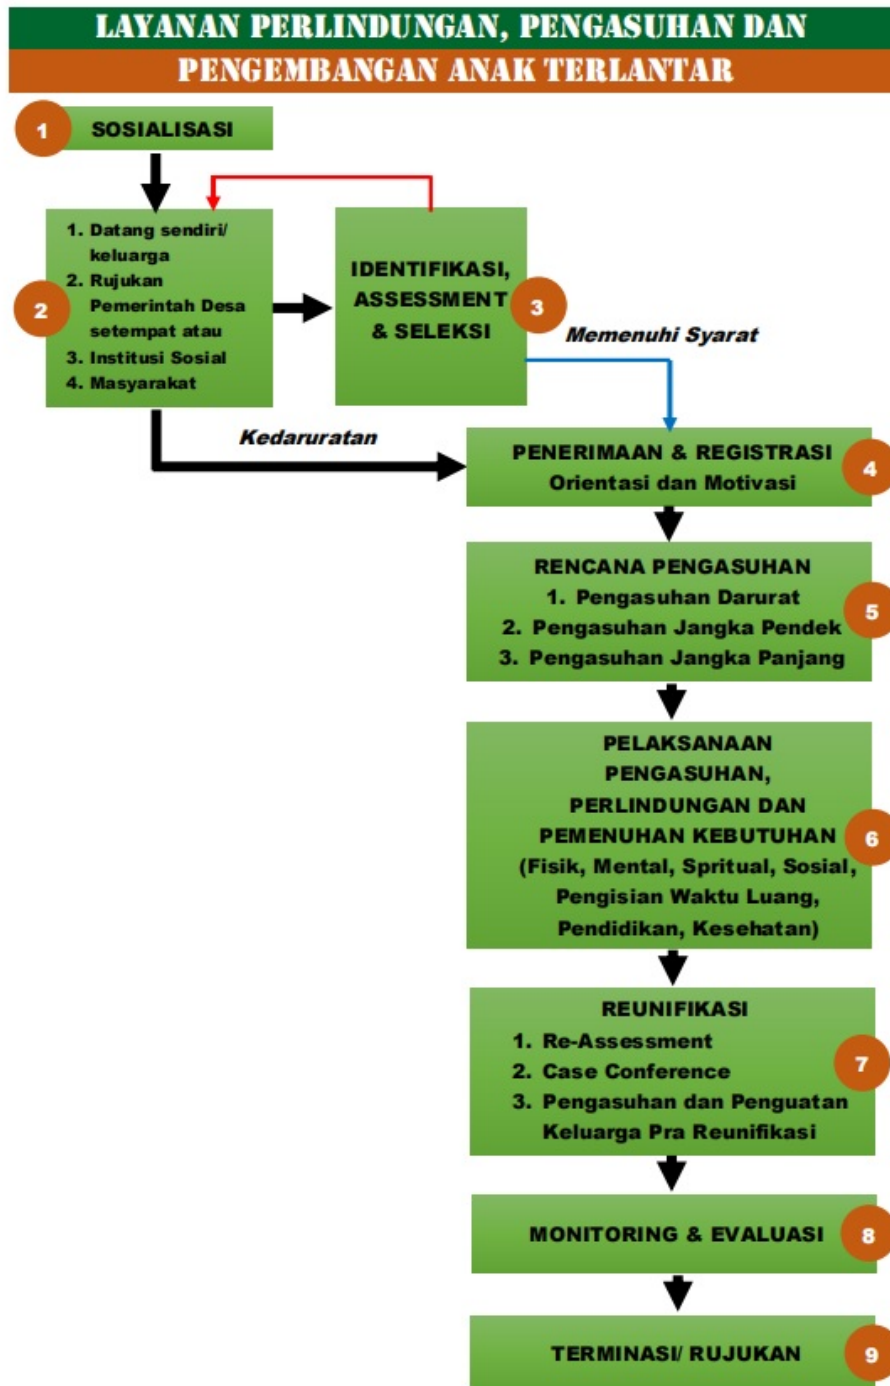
LAYANAN PERLINDUNGAN, PENGASUHAN DAN PENGEMBANGAN ANAK TERLANTAR

1 SOSIALISASI

2
1. Datang sendiri/ keluarga
2. Rujukan Pemerintah Desa setempat atau
3. Institusi Sosial
4. Masyarakat

IDENTIFIKASI, ASSESSMENT & SELEKSI 3

Memenuhi Syarat

Kedaruratan

PENERIMAAN & REGISTRASI
Orientasi dan Motivasi 4

RENCANA PENGASUHAN
1. Pengasuhan Darurat
2. Pengasuhan Jangka Pendek
3. Pengasuhan Jangka Panjang 5

PELAKSANAAN PENGASUHAN, PERLINDUNGAN DAN PEMENUHAN KEBUTUHAN (Fisik, Mental, Spritual, Sosial, Pengisian Waktu Luang, Pendidikan, Kesehatan) 6

REUNIFIKASI
1. Re-Assessment
2. Case Conference
3. Pengasuhan dan Penguatan Keluarga Pra Reunifikasi 7

MONITORING & EVALUASI 8

TERMINASI/ RUJUKAN 9